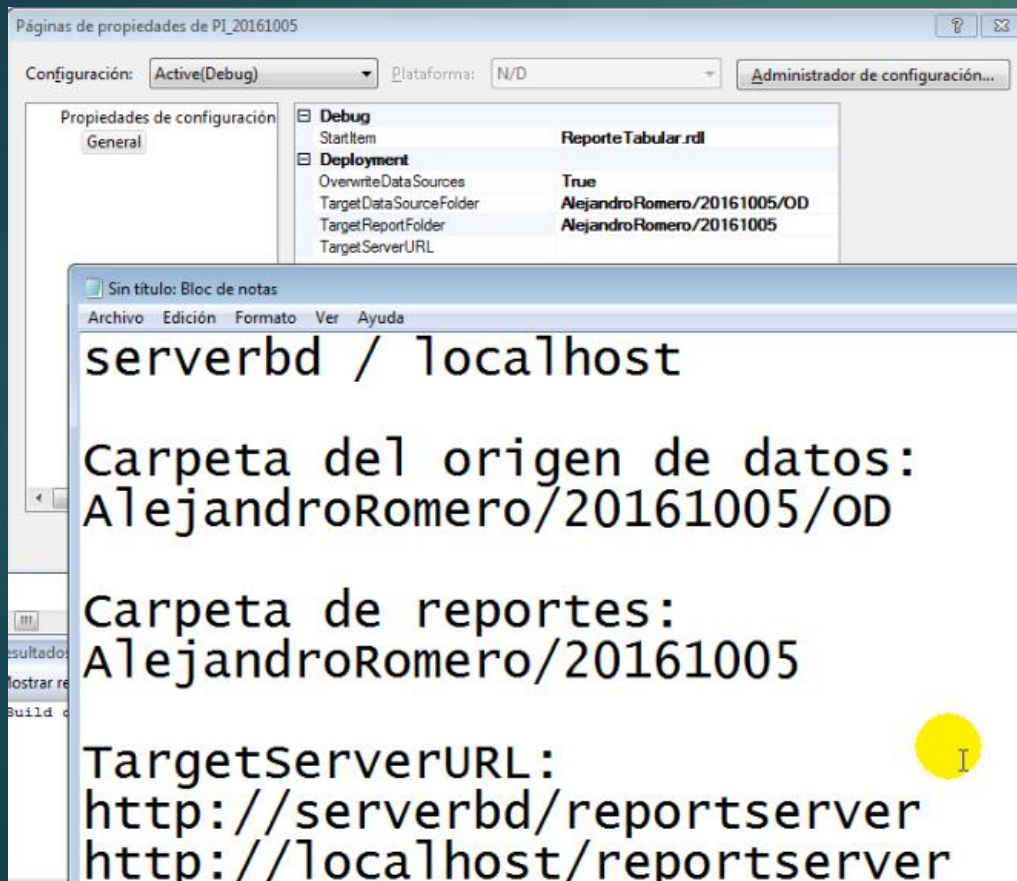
Páginas de propiedades de PI_20161005

Configuración: Active(Debug)
Plataforma: N/D
Administrador de configuración...

Propiedades de configuración
General

| ⊟ Debug | |
|---|---|
| StartItem | ReporteTabular.rdl |
| ⊟ Deployment | |
| OverwriteDataSources | True |
| TargetDataSourceFolder | AlejandroRomero/20161005/OD |
| TargetReportFolder | AlejandroRomero/20161005 |
| TargetServerURL | |

esultados
Mostrar re
Build c

Sin título: Bloc de notas
Archivo Edición Formato Ver Ayuda

serverbd / localhost

Carpeta del origen de datos:
AlejandroRomero/20161005/OD

Carpeta de reportes:
AlejandroRomero/20161005

TargetServerURL:
http://serverbd/reportserver
http://localhost/reportserver